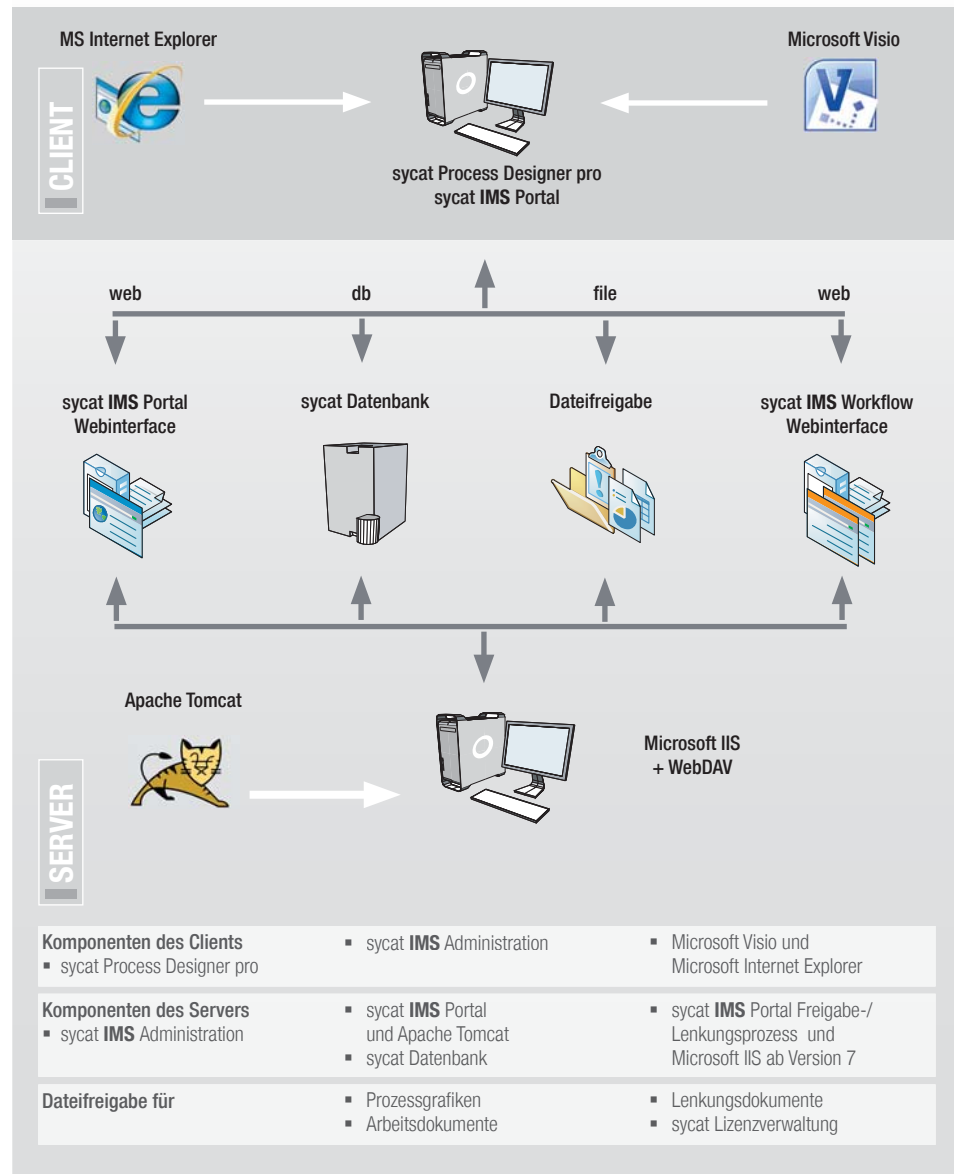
MS Internet Explorer

Microsoft Visio

CLIENT

sycat Process Designer pro
sycat IMS Portal

web

db

file

web

sycat IMS Portal Webinterface

sycat Datenbank

Dateifreigabe

sycat IMS Workflow Webinterface

Apache Tomcat

Microsoft IIS + WebDAV

SERVER

| Komponenten des Clients<br>▪ sycat Process Designer pro | ▪ sycat IMS Administration | ▪ Microsoft Visio und Microsoft Internet Explorer |
|---|---|---|
| Komponenten des Servers<br>▪ sycat IMS Administration | ▪ sycat IMS Portal und Apache Tomcat<br>▪ sycat Datenbank | ▪ sycat IMS Portal Freigabe-/ Lenkungsprozess und Microsoft IIS ab Version 7 |
| Dateifreigabe für | ▪ Prozessgrafiken<br>▪ Arbeitsdokumente | ▪ Lenkungsdokumente<br>▪ sycat Lizenzverwaltung |